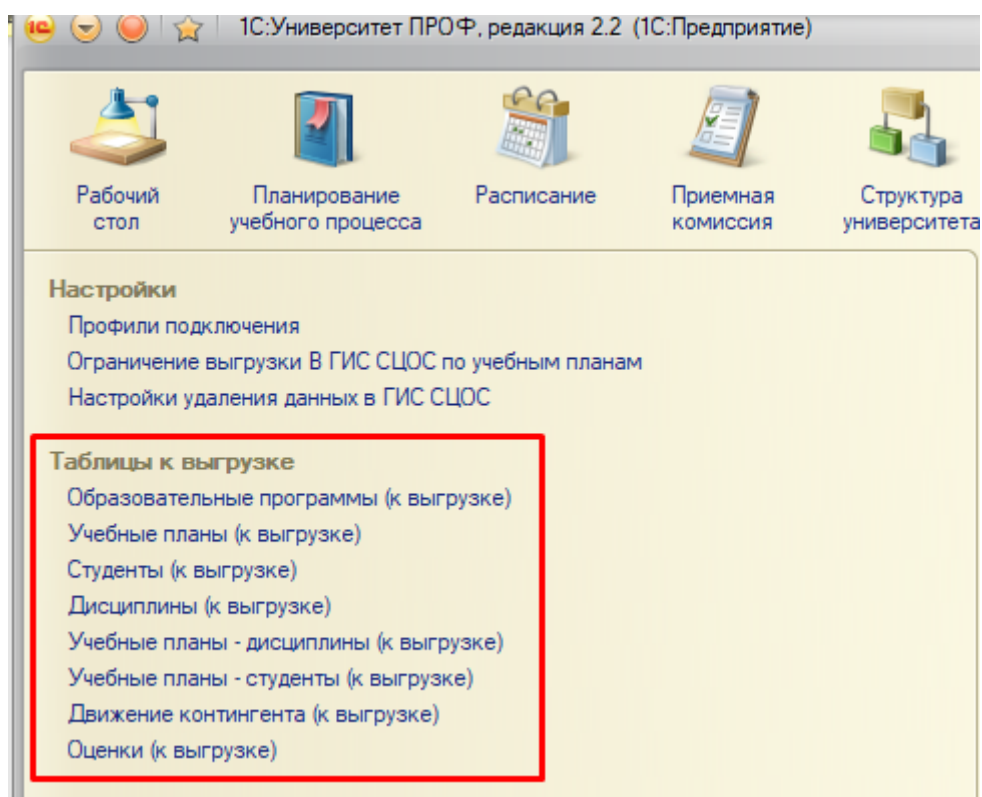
1С:Университет ПРОФ, редакция 2.2 (1С:Предприятие)

Рабочий стол

Планирование учебного процесса

Расписание

Приемная комиссия

Структура университета

Настройки
Профили подключения
Ограничение выгрузки В ГИС СЦОС по учебным планам
Настройки удаления данных в ГИС СЦОС

Таблицы к выгрузке
Образовательные программы (к выгрузке)
Учебные планы (к выгрузке)
Студенты (к выгрузке)
Дисциплины (к выгрузке)
Учебные планы - дисциплины (к выгрузке)
Учебные планы - студенты (к выгрузке)
Движение контингента (к выгрузке)
Оценки (к выгрузке)